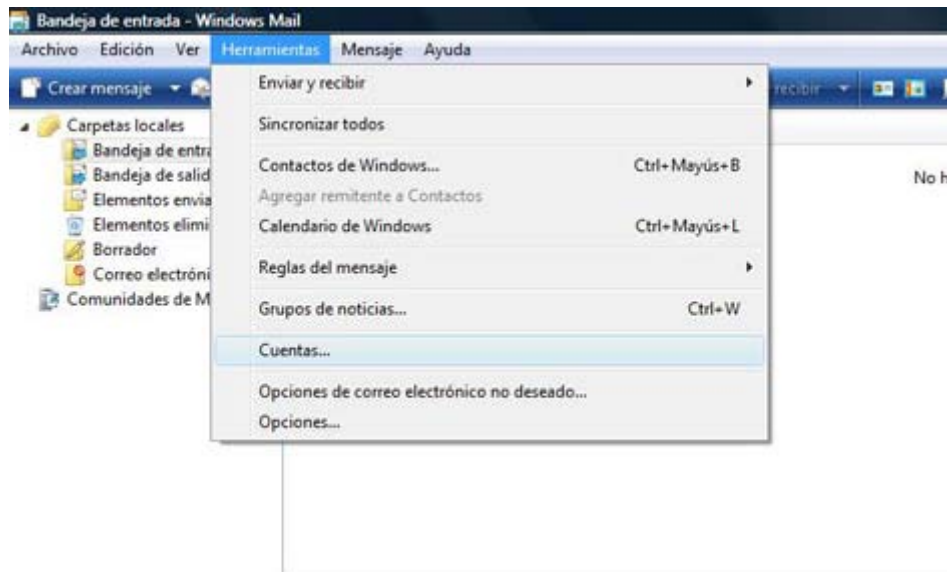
Bandeja de entrada - Windows Mail

Archivo Edición Ver Herramientas Mensaje Ayuda

Crear mensaje

recibir

Carpetas locales
Bandeja de entra
Bandeja de salid
Elementos envia
Elementos elimi
Borrador
Correo electróni
Comunidades de M

Enviar y recibir
Sincronizar todos
Contactos de Windows... Ctrl+Mayús+B
Agregar remitente a Contactos
Calendario de Windows Ctrl+Mayús+L
Reglas del mensaje
Grupos de noticias... Ctrl+W
Cuentas...
Opciones de correo electrónico no deseado...
Opciones...

No h